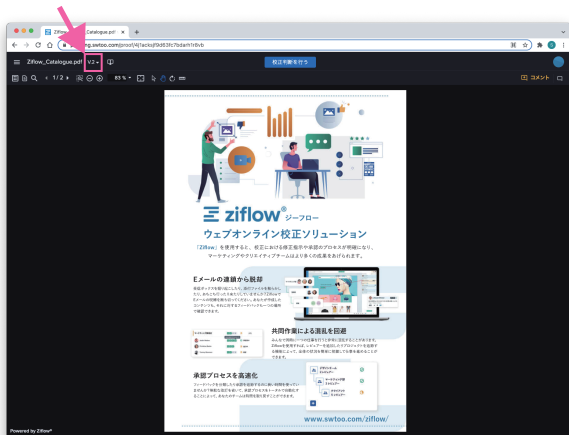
Ziflow_Catalogue.pdf
ng.swtoo.com/proof/4jfacksjf9d63fc7bdam1rlbrb

Ziflow_Catalogue.pdf V.2

校正判断を行う

1 / 2

83 %

コメント

ziflow® ジーフロー

ウェブオンライン校正ソリューション

「Ziflow」を使用すると、校正における修正指示や承認のプロセスが明確になり、マーケティングやクリエイティブチームはより多くの成果をあげられます。

Eメールの連鎖から脱却

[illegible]

共同作業による混乱を回避

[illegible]

承認プロセスを高速化

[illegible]

www.swtoo.com/ziflow/

Powered by Ziflow®